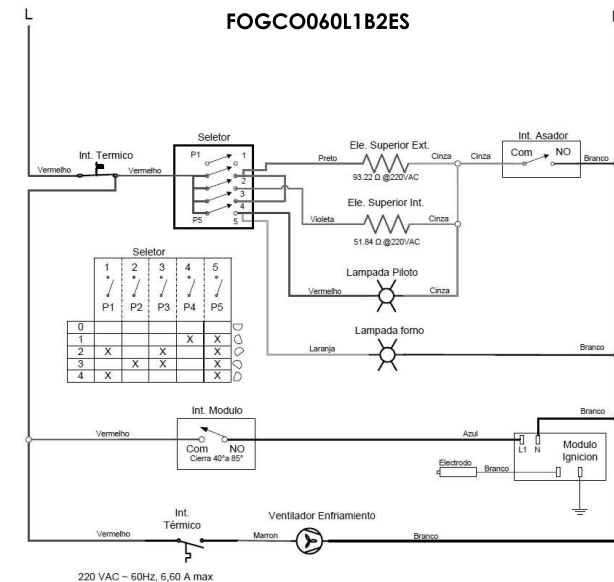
L

FOGCO060L1B2ES

N

Int. Termico
Vermelho
Vermelho

Seletor
P1
P5
1
2
3
4
5

Preto
Ele. Superior Ext.
93.22 Ω @220VAC
Cinza
Cinza

Int. Asador
Com
NO
Branco

Violeta
Ele. Superior Int.
51.84 Ω @220VAC
Cinza

Lampada Piloto
Vermelho
Cinza

Seletor

| | 1 | 2 | 3 | 4 | 5 |
|---|---|---|---|---|---|
| | P1 | P2 | P3 | P4 | P5 |
| 0 | | | | | |
| 1 | | | | X | X |
| 2 | X | | X | | X |
| 3 | | X | X | | X |
| 4 | X | | | | X |

Lampada forno
Laranja
Branco

Int. Modulo
Vermelho
Com
NO
Cierra 40°a 85°
Azul
Branco
L1
N
Modulo
Ignicion
Electrodo
Branco

Int.
Térmico
Vermelho
Ventilador Enfriamiento
Marron
Branco

220 VAC ~ 60Hz, 6,60 A max